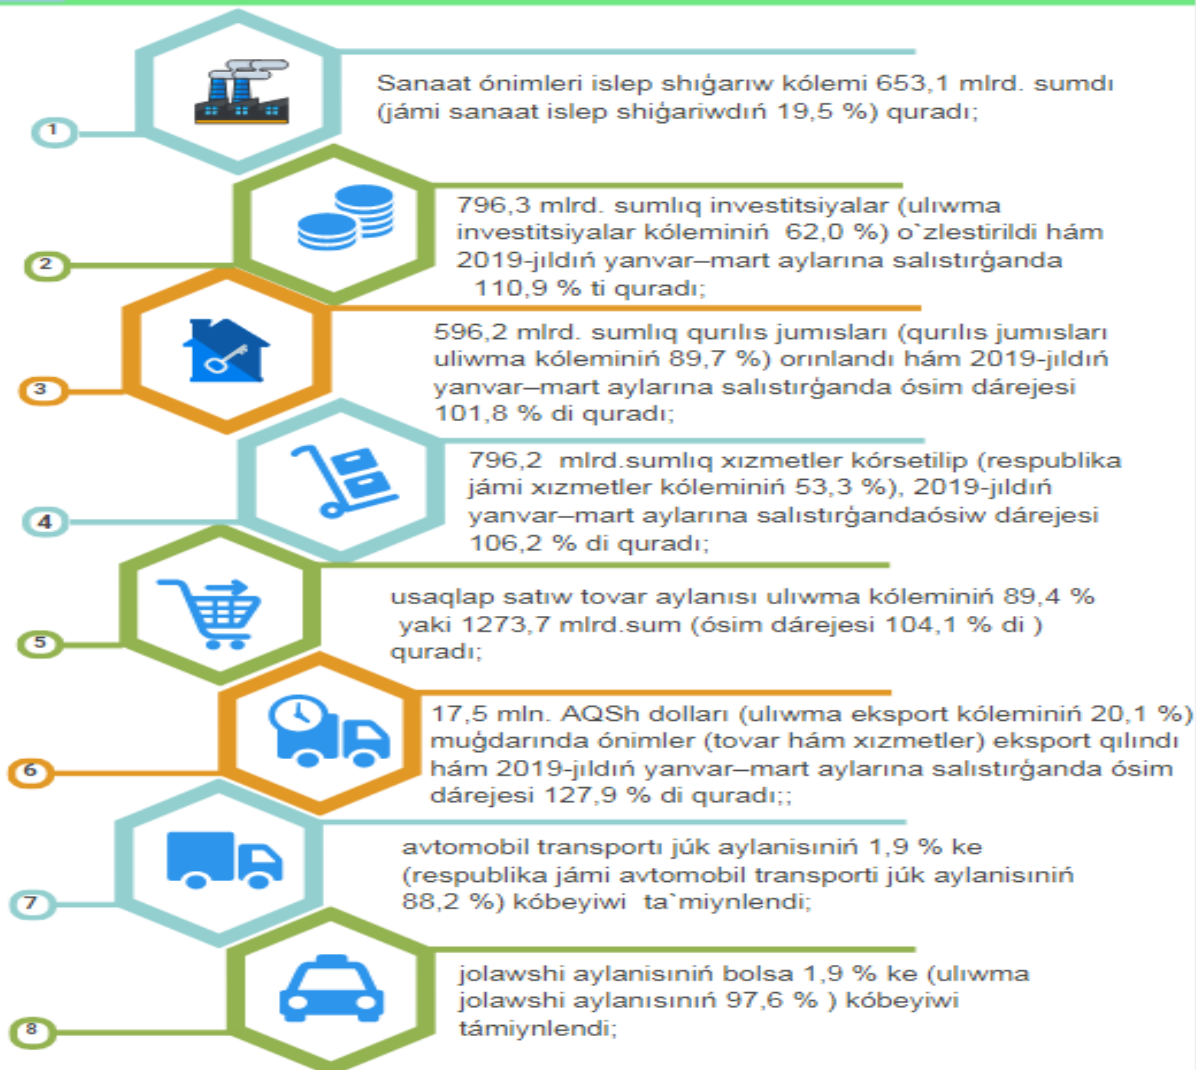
1

Sanaat ónimleri islep shıǵarıw kólemi 653,1 mlrd. sumdı (jámi sanaat islep shiǵariwdıń 19,5 %) quradı;

2

796,3 mlrd. sumlıq investitsiyalar (ulıwma investitsiyalar kóleminiń 62,0 %) o`zlestirildi hám 2019-jıldıń yanvar–mart aylarına salıstırǵanda 110,9 % ti quradı;

3

596,2 mlrd. sumlıq qurılıs jumısları (qurılıs jumısları uliwma kóleminiń 89,7 %) orınlandı hám 2019-jıldıń yanvar–mart aylarına salıstırǵanda ósim dárejesi 101,8 % di quradı;

4

796,2 mlrd.sumlıq xızmetler kórsetilip (respublika jámi xızmetler kóleminiń 53,3 %), 2019-jıldıń yanvar–mart aylarına salıstırǵandaósiw dárejesi 106,2 % di quradı;

5

usaqlap satıw tovar aylanısı ulıwma kóleminiń 89,4 % yaki 1273,7 mlrd.sum (ósim dárejesi 104,1 % di ) quradı;

6

17,5 mln. AQSh dolları (ulıwma eksport kóleminiń 20,1 %) muǵdarında ónimler (tovar hám xızmetler) eksport qılındı hám 2019-jıldıń yanvar–mart aylarına salıstırǵanda ósim dárejesi 127,9 % di quradı;;

7

avtomobil transportı júk aylanisiniń 1,9 % ke (respublika jámi avtomobil transporti júk aylanisiniń 88,2 %) kóbeyiwi ta`miynlendi;

8

jolawshi aylanisiniń bolsa 1,9 % ke (ulıwma jolawshi aylanısınıń 97,6 % ) kóbeyiwi támiynlendi;